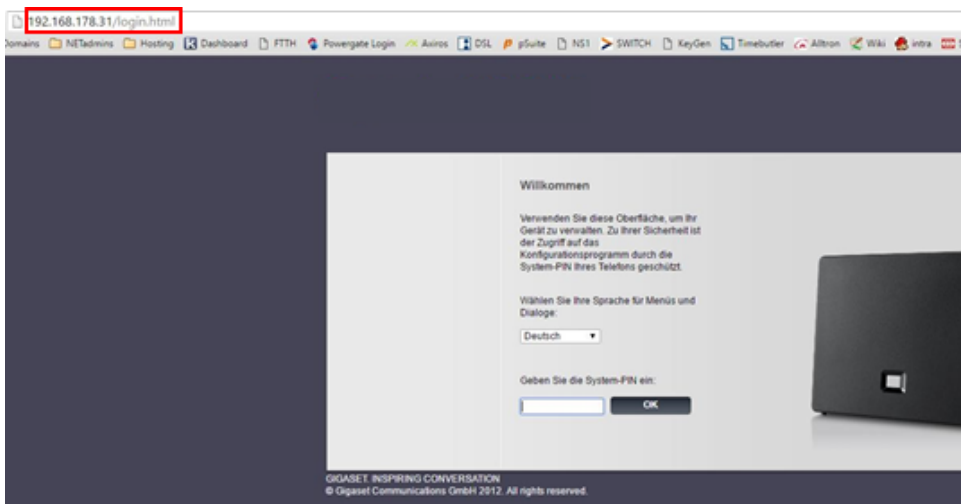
192.168.178.31/login.html

Domains NETadmins Hosting Dashboard FTTH Powergate Login Aviros DSL pSuite NS1 SWITCH KeyGen Timebutler Alltron Wiki intra

Willkommen

Verwenden Sie diese Oberfläche, um Ihr Gerät zu verwalten. Zu Ihrer Sicherheit ist der Zugriff auf das Konfigurationsprogramm durch die System-PIN Ihres Telefons geschützt.

Wählen Sie Ihre Sprache für Menüs und Dialoge:

Deutsch

Geben Sie die System-PIN ein:

OK

GIGASET. INSPIRING CONVERSATION
© Gigaset Communications GmbH 2012. All rights reserved.